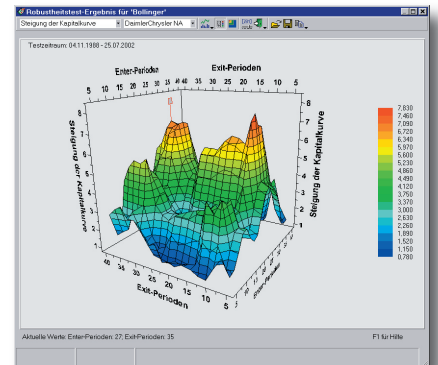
Robustheitstest-Ergebnis für 'Bollinger'

Steigung der Kapitalkurve | DaimlerChrysler NA

Testzeitraum: 04.11.1988 - 25.07.2002

Enter-Perioden

Exit-Perioden

5 10 15 20 25 30 35 40 45

5 10 15 20 25 30 35 40 45

Steigung der Kapitalkurve

Steigung der Kapitalkurve

8 7 6 5 4 3 2 1 0

8 7 6 5 4 3 2 1 0

45 40 35 30 25 20 15 10 5

Exit-Perioden

5 10 15 20 25 30 35 40

Enter-Perioden

7,830
7,460
7,090
6,720
6,340
5,970
5,600
5,230
4,860
4,490
4,120
3,750
3,370
3,000
2,630
2,260
1,890
1,520
1,150
0,780

Aktuelle Werte: Enter-Perioden: 27; Exit-Perioden: 35

F1 für Hilfe